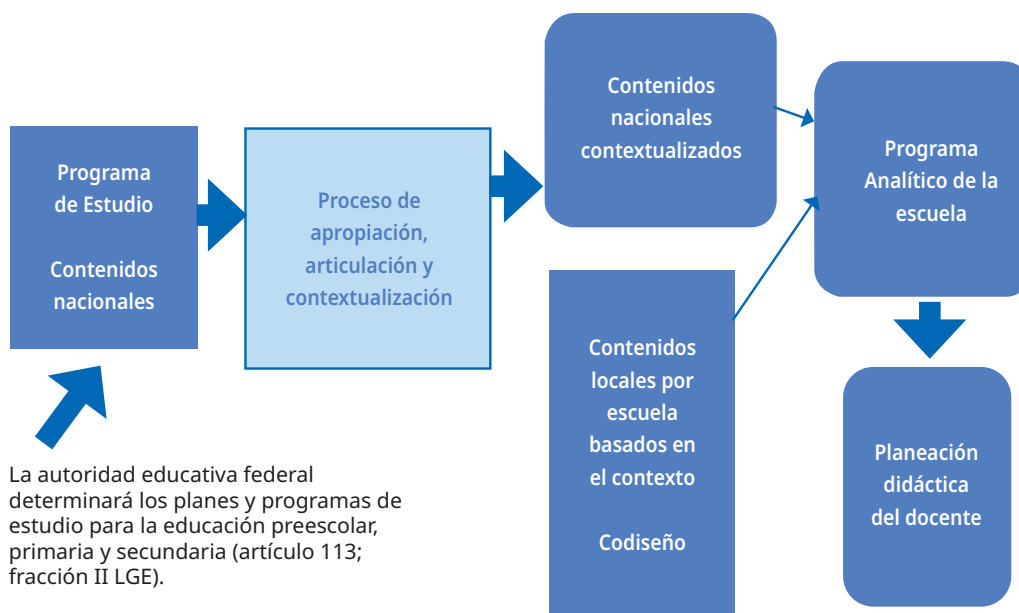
Programa de Estudio

Contenidos nacionales

Proceso de apropiación, articulación y contextualización

Contenidos nacionales contextualizados

Programa Analítico de la escuela

Contenidos locales por escuela basados en el contexto

Codiseño

Planeación didáctica del docente

La autoridad educativa federal determinará los planes y programas de estudio para la educación preescolar, primaria y secundaria (artículo 113; fracción II LGE).